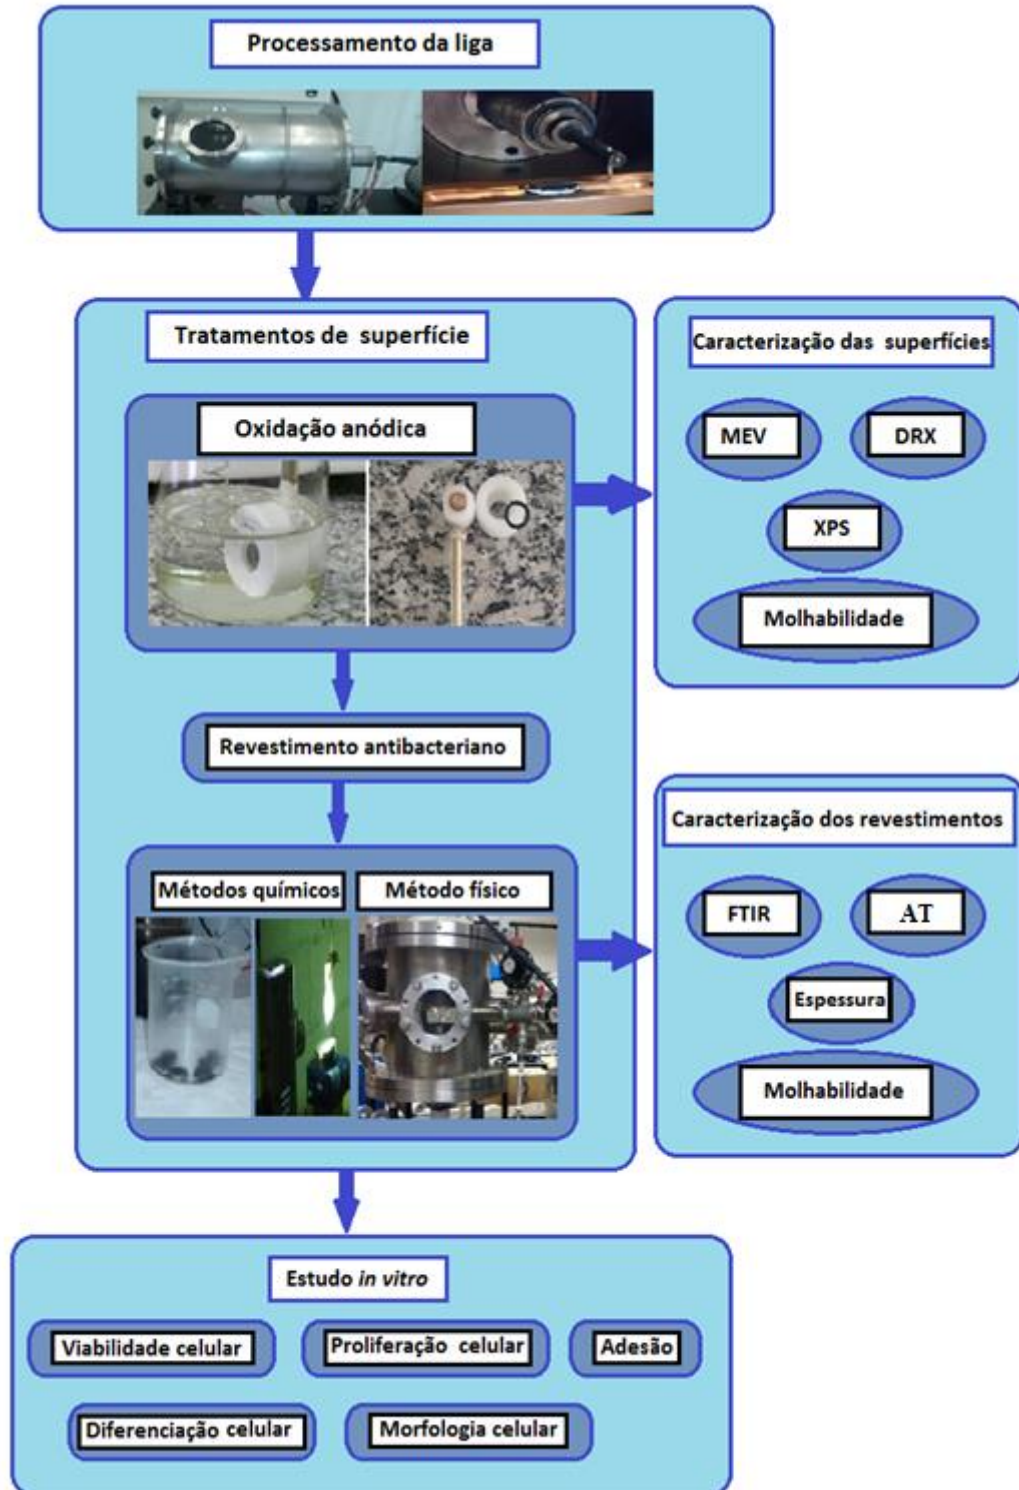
Processamento da liga

Tratamentos de superfície

Oxidação anódica

Revestimento antibacteriano

Métodos químicos

Método físico

Caracterização das superfícies

MEV

DRX

XPS

Molhabilidade

Caracterização dos revestimentos

FTIR

AT

Espessura

Molhabilidade

Estudo *in vitro*

Viabilidade celular

Proliferação celular

Adesão

Diferenciação celular

Morfologia celular